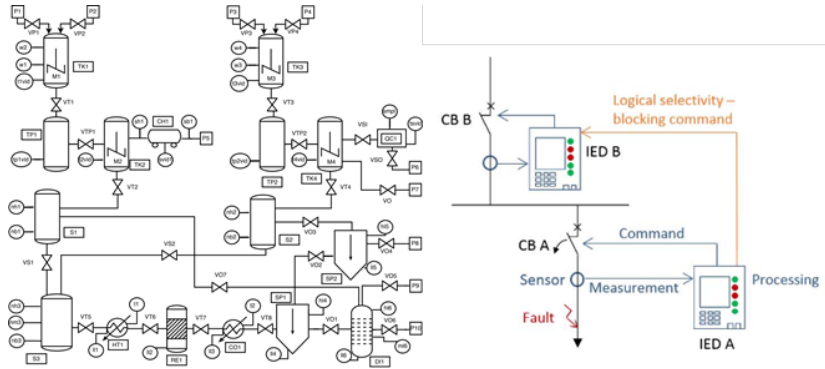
P1
P2
VP1
VP2
w2
w1
t1vld
M1
TK1
VT1
TP1
VTP1
t1vld
M2
TK2
tp1vld
CH1
P5
VT2
S1
VS2
VS1
S3
VT5
HT1
VT6
RE1
VT7
CO1
VT8
VO7
P3
P4
VP3
VP4
w4
w3
M3
TK3
VT3
TP2
VTP2
M4
TK4
VSI
QC1
VSO
P6
P7
VO
VT4
S2
VO3
VO4
P8
VO2
SP2
VO5
P9
SP1
VO1
VO6
P10
DI1

CB B
Logical selectivity – blocking command
IED B
CB A
Command
Sensor
Measurement
Processing
Fault
IED A